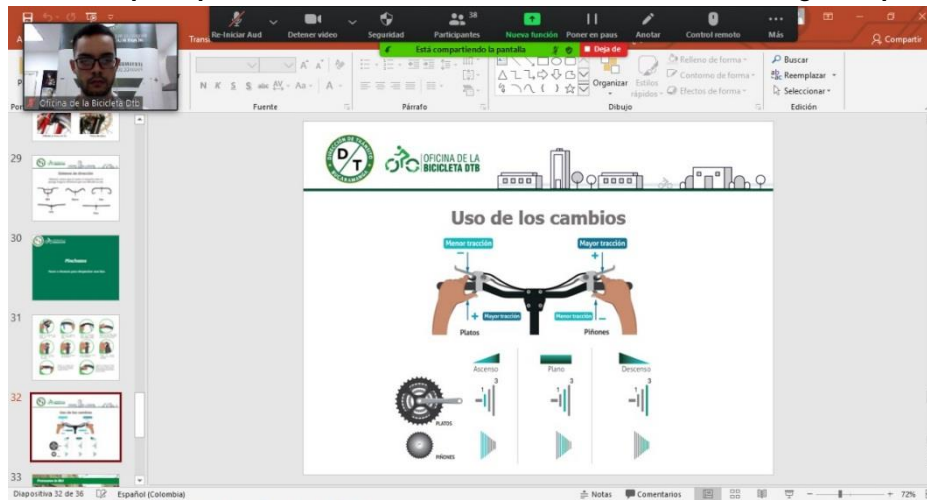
Re-Iniciar Aud Detener video Seguridad Participantes 38 Nueva función Poner en paus Anotar Control remoto Más

Está compartiendo la pantalla Deja de

Oficina de la Bicicleta Btb

Compartir

Fuente Párrafo Dibujo Edición

Organizar Estilos rápidos

Relleno de forma Contorno de forma Efectos de forma

Buscar Reemplazar Seleccionar

29 30 31 32 33

Pinchazos

DIRECCIÓN DE TRÁNSITO BUCARAMANGA D/T

OFICINA DE LA BICICLETA DTB

Uso de los cambios

Menor tracción

Mayor tracción

Platos

Mayor tracción

Mayor tracción

Piñones

Ascenso Plano Descenso

PLATOS

PIÑONES

Diapositiva 32 de 36 Español (Colombia) Notas Comentarios 72%